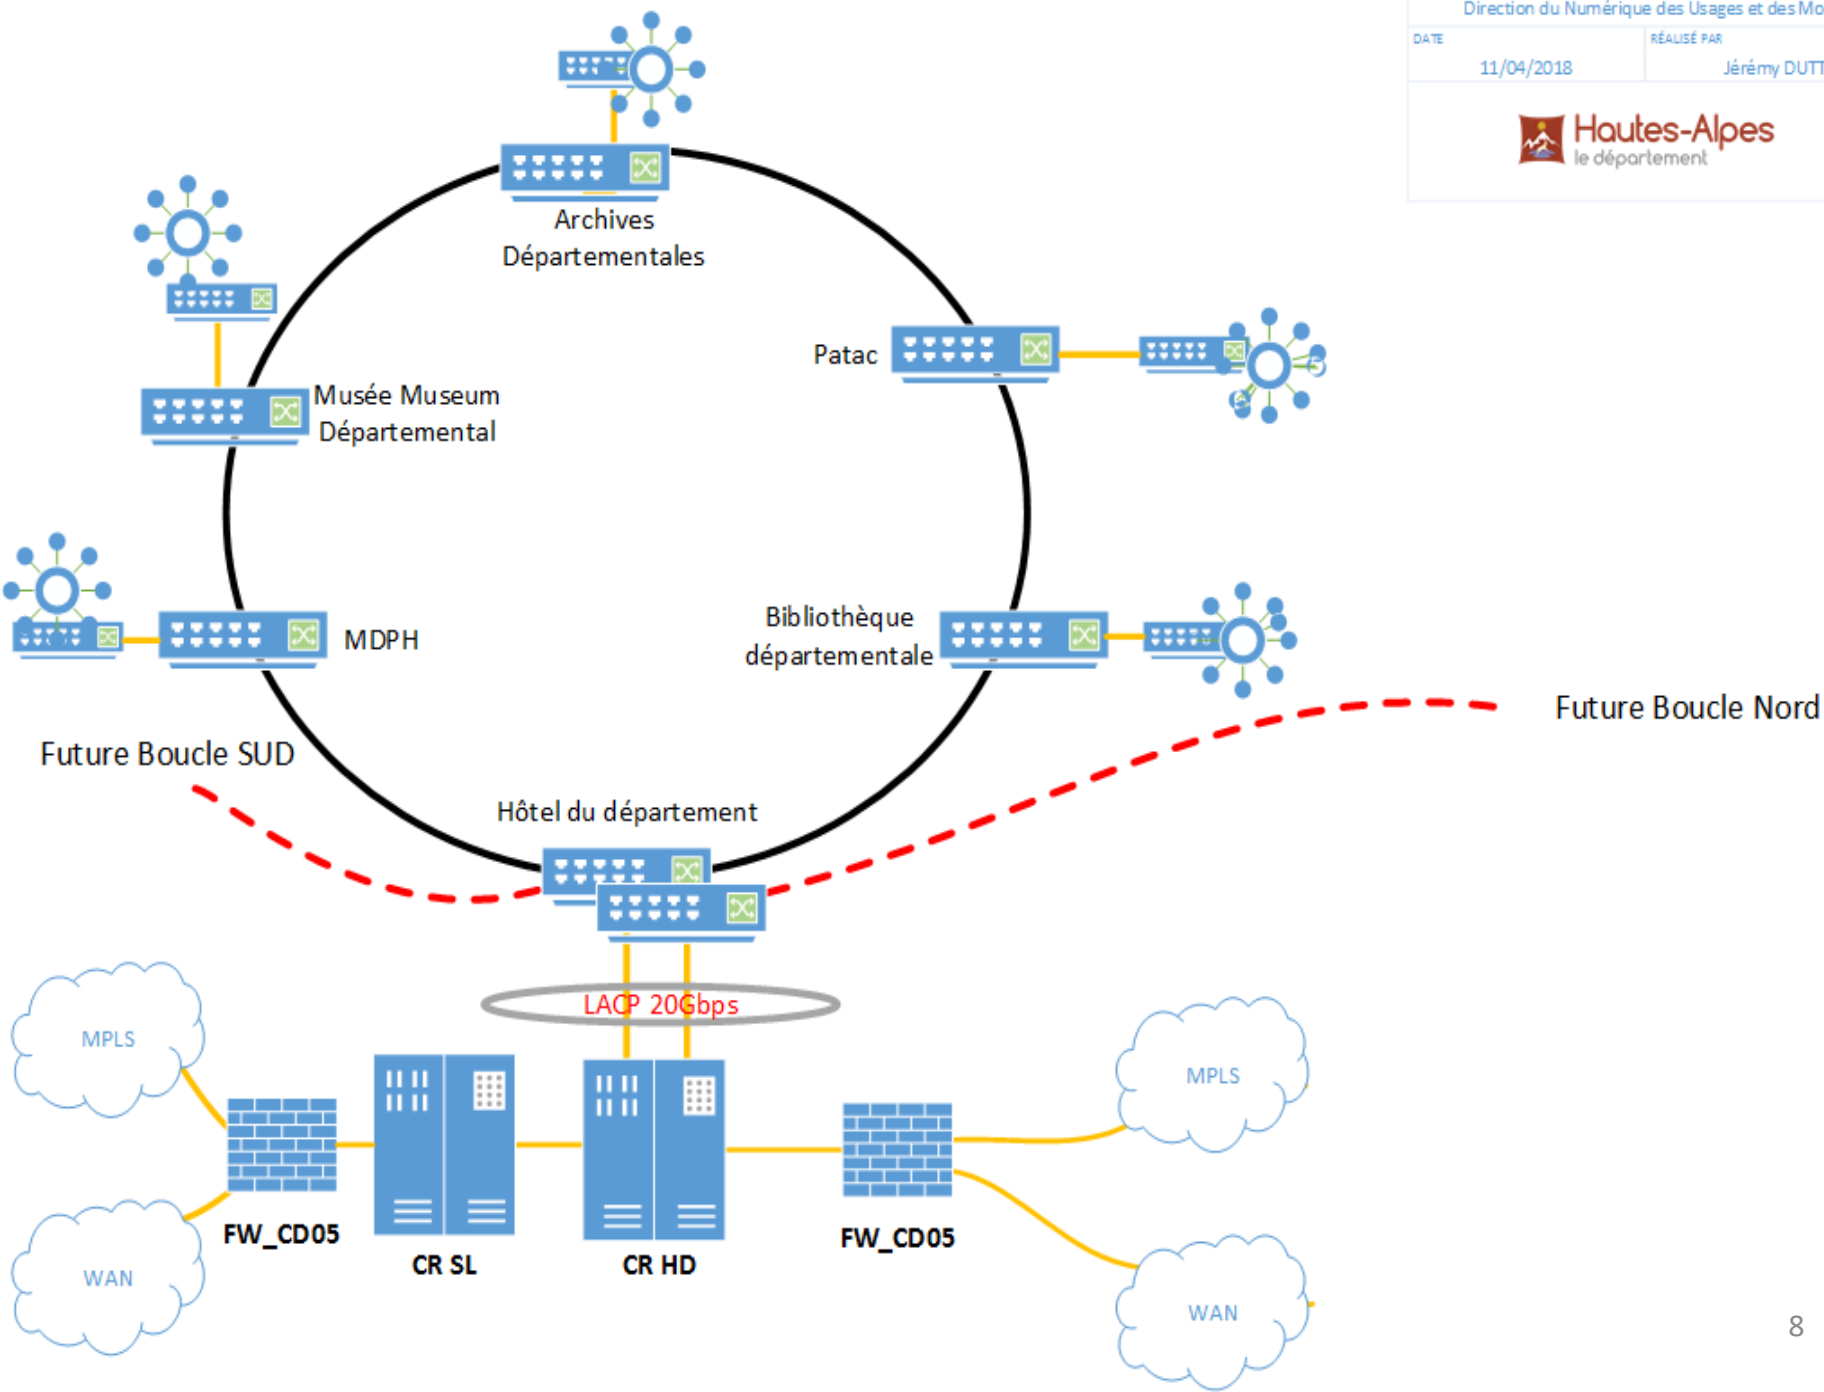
Direction du Numérique des Usages et des Mo
DATE
11/04/2018
RÉALISÉ PAR
Jérémy DUTT
Hautes-Alpes
le département

Archives Départementales

Patac

Musée Museum Départemental

MDPH

Bibliothèque départementale

Future Boucle Nord

Future Boucle SUD

Hôtel du département

LACP 20Gbps

MPLS

WAN

FW_CD05

CR SL

CR HD

FW_CD05

MPLS

WAN

8